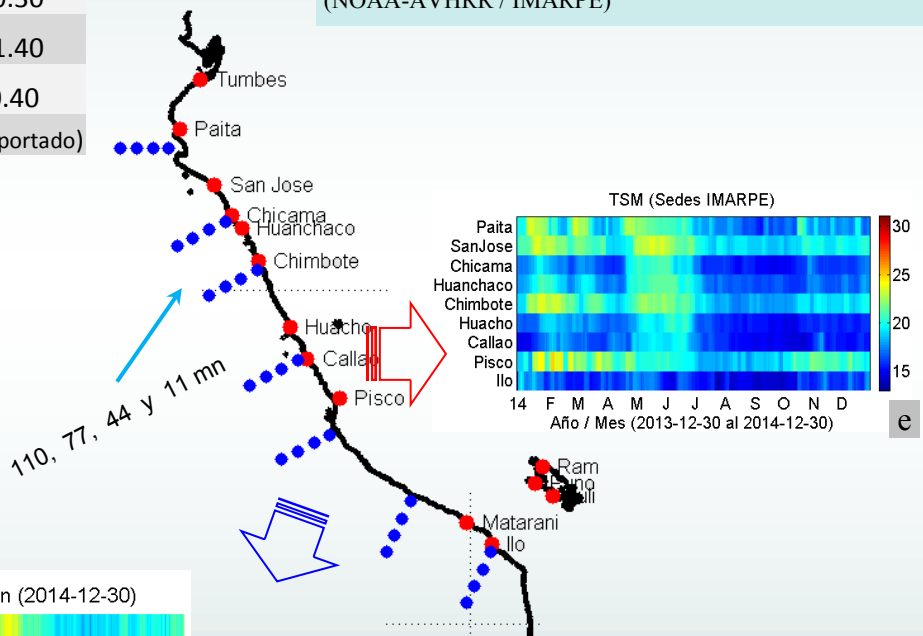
0.30
1.40
0.40
portado)
(NOAA-AVHRR / IMARPE)

Tumbes
Paita
San Jose
Chicama
Huanchaco
Chimbote
Huacho
Callao
Pisco
Ram
Puno
ull
Matarani
Ilo

110, 77, 44 y 11 mn

TSM (Sedes IMARPE)
Paita
SanJose
Chicama
Huanchaco
Chimbote
Huacho
Callao
Pisco
Ilo
14 F M A M J J A S O N D
Año / Mes (2013-12-30 al 2014-12-30)
30
25
20
15
e

n (2014-12-30)